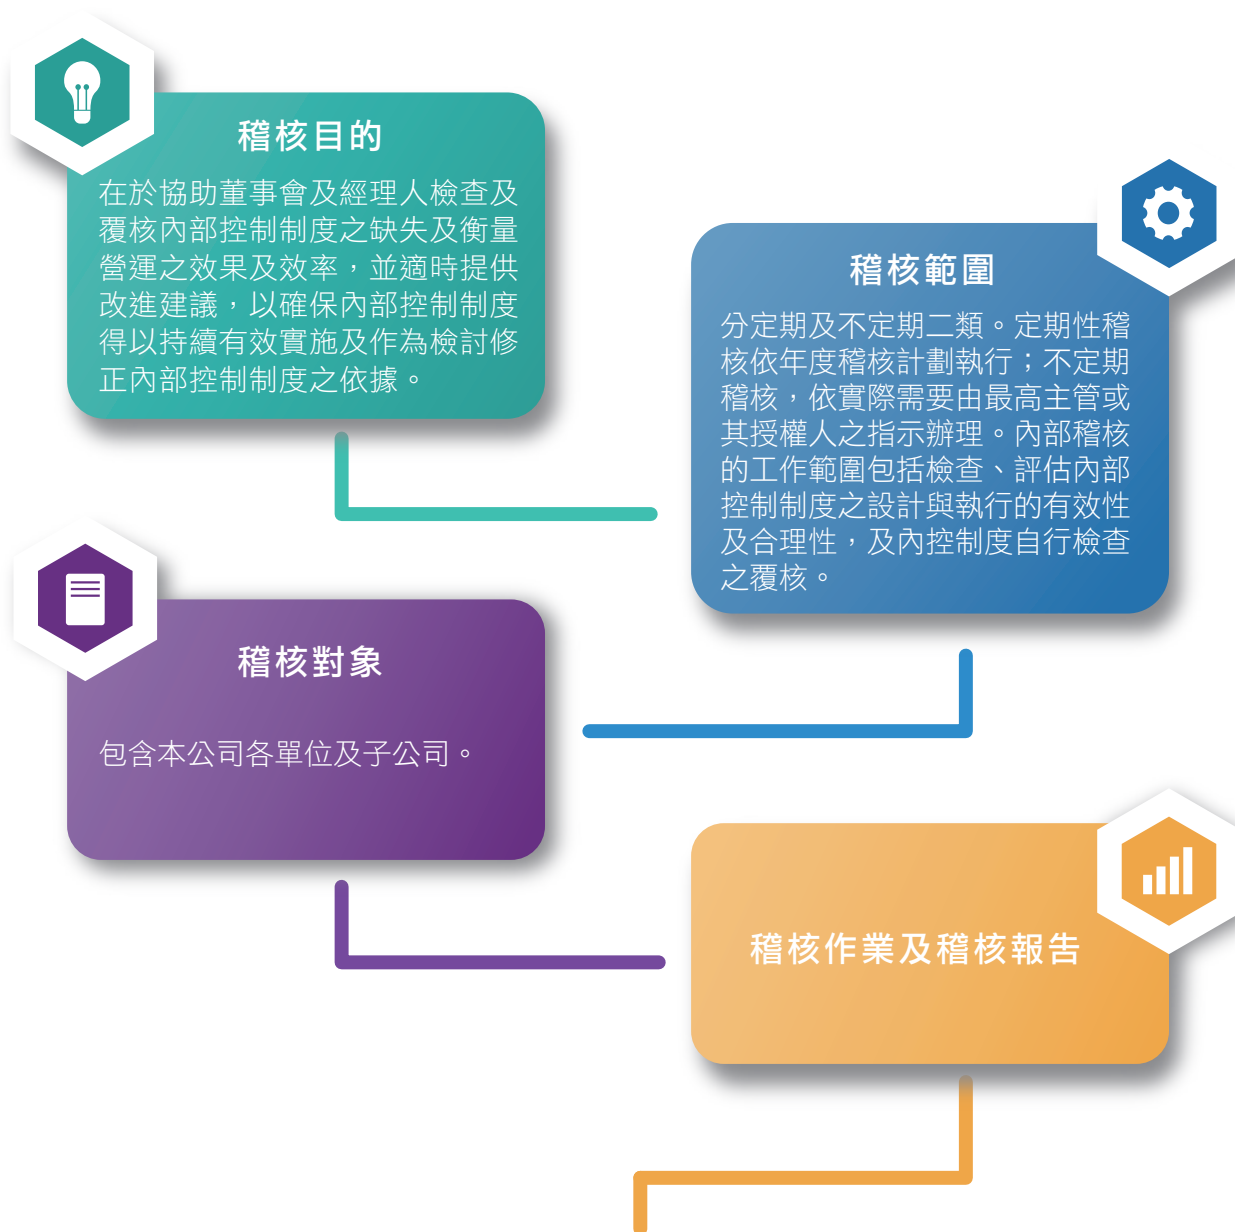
稽核目的

在於協助董事會及經理人檢查及覆核內部控制制度之缺失及衡量營運之效果及效率，並適時提供改進建議，以確保內部控制制度得以持續有效實施及作為檢討修正內部控制制度之依據。

稽核範圍

分定期及不定期二類。定期性稽核依年度稽核計劃執行；不定期稽核，依實際需要由最高主管或其授權人之指示辦理。內部稽核的工作範圍包括檢查、評估內部控制制度之設計與執行的有效性及合理性，及內控制度自行檢查之覆核。

稽核對象

包含本公司各單位及子公司。

稽核作業及稽核報告